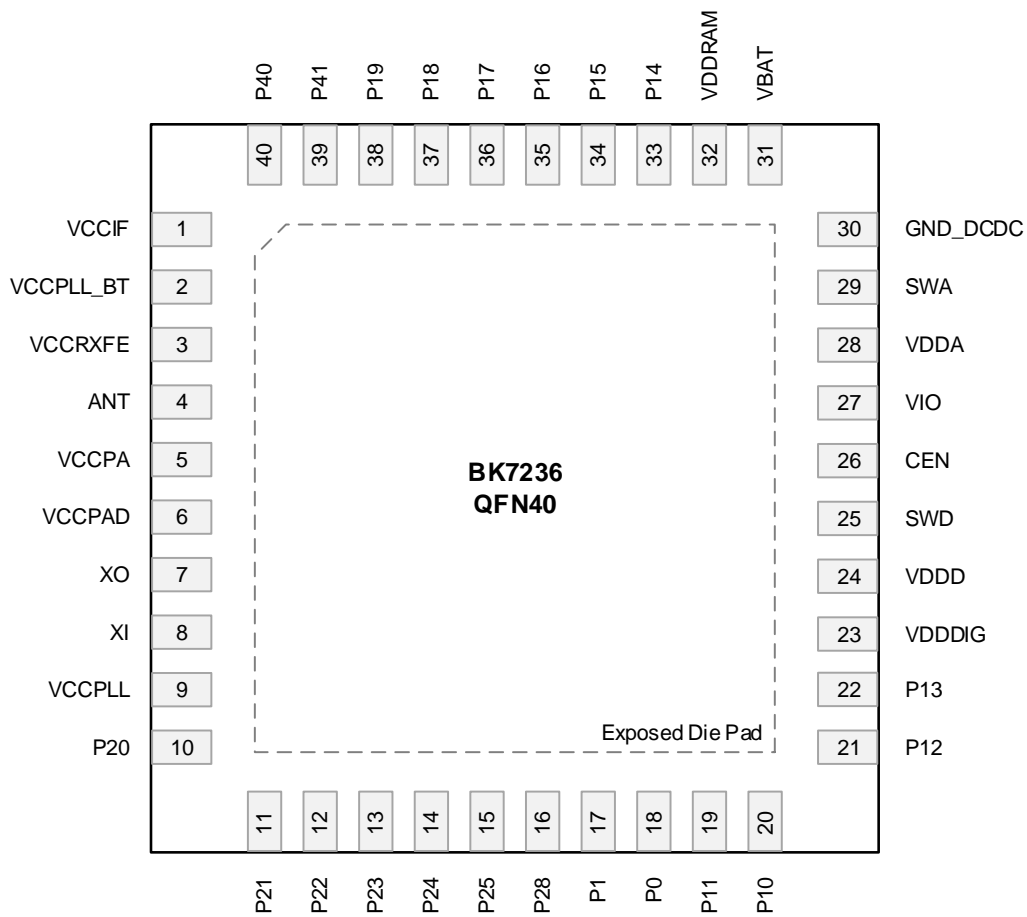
P40 P41 P19 P18 P17 P16 P15 P14 VDDRAM VBAT

40 39 38 37 36 35 34 33 32 31

VCCIF 1
VCCPLL_BT 2
VCCRXFE 3
ANT 4
VCCPA 5
VCCPAD 6
XO 7
XI 8
VCCPLL 9
P20 10

30 GND_DCDC
29 SWA
28 VDDA
27 VIO
26 CEN
25 SWD
24 VDDD
23 VDDDIG
22 P13
21 P12

BK7236
QFN40

Exposed Die Pad

11 12 13 14 15 16 17 18 19 20

P21 P22 P23 P24 P25 P28 P1 P0 P11 P10